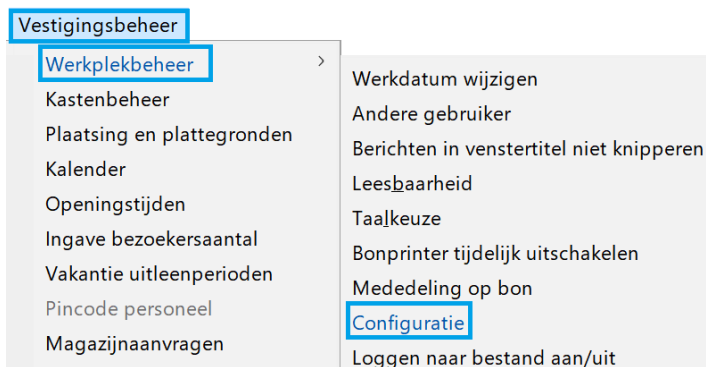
Vestigingsbeheer

Werkplekbeheer
Kastenbeheer
Plaatsing en plattegronden
Kalender
Openingstijden
Ingave bezoekersaantal
Vakantie uitleenperioden
Pincode personeel
Magazijnaanvragen

Werkdatum wijzigen
Andere gebruiker
Berichten in venstertitel niet knipperen
Leesbaarheid
Taalkeuze
Bonprinter tijdelijk uitschakelen
Mededeling op bon
Configuratie
Loggen naar bestand aan/uit